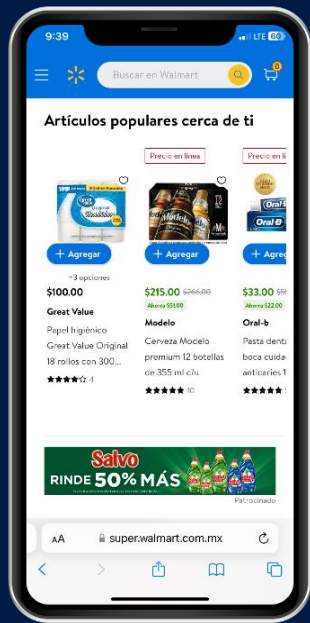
9:39
LTE 60

Buscar en Walmart

0

Artículos populares cerca de ti

Precio en línea

Precio en lí

+ Agregar

+3 opciones

$100.00

Great Value

Papel higiénico Great Value Original 18 rollos con 300...

4

+ Agregar

$215.00 $266.00

Ahorra $51.00

Modelo

Cerveza Modelo premium 12 botellas de 355 ml c/u

10

+ Agreg

$33.00 $5

Ahorra $22.00

Oral-b

Pasta dent boca cuida anticaries 1

Salvo

RINDE 50% MÁS

Patrocinado

AA

super.walmart.com.mx